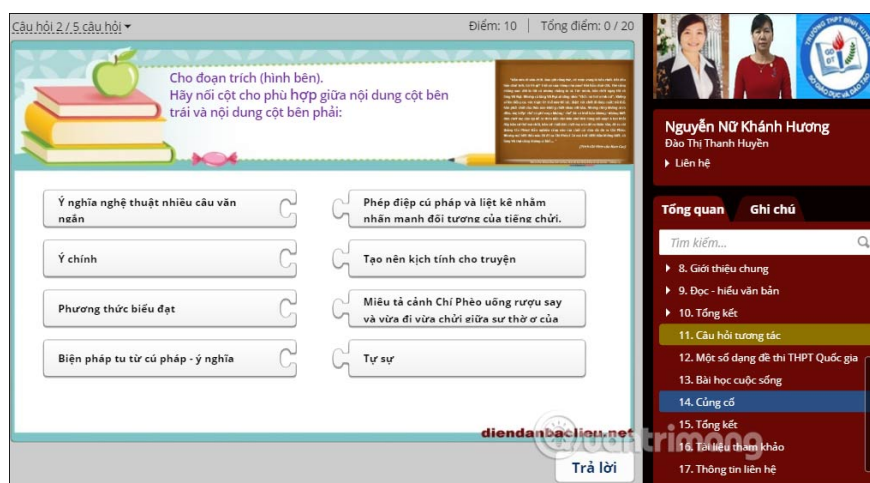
Câu hỏi 2 / 5 câu hỏi ▾

Điểm: 10 | Tổng điểm: 0 / 20

Cho đoạn trích (hình bên).
Hãy nối cột cho phù hợp giữa nội dung cột bên trái và nội dung cột bên phải:

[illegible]

| | |
|---|---|
| Ý nghĩa nghệ thuật nhiều câu văn ngắn | Phép điệp cú pháp và liệt kê nhằm nhấn mạnh đối tượng của tiếng chửi. |
| Ý chính | Tạo nên kịch tính cho truyện |
| Phương thức biểu đạt | Miêu tả cảnh Chí Phèo uống rượu say và vừa đi vừa chửi giữa sự thờ ơ của |
| Biện pháp tu từ cú pháp - ý nghĩa | Tự sự |

diendanbaclieu.net

quantrimang

Trả lời

Nguyễn Nữ Khánh Hương
Đào Thị Thanh Huyền
▸ Liên hệ

Tổng quan | Ghi chú

Tìm kiếm...

▸ 8. Giới thiệu chung
▸ 9. Đọc - hiểu văn bản
▸ 10. Tổng kết
11. Câu hỏi tương tác
12. Một số dạng đề thi THPT Quốc gia
13. Bài học cuộc sống
14. Củng cố
15. Tổng kết
16. Tài liệu tham khảo
17. Thông tin liên hệ